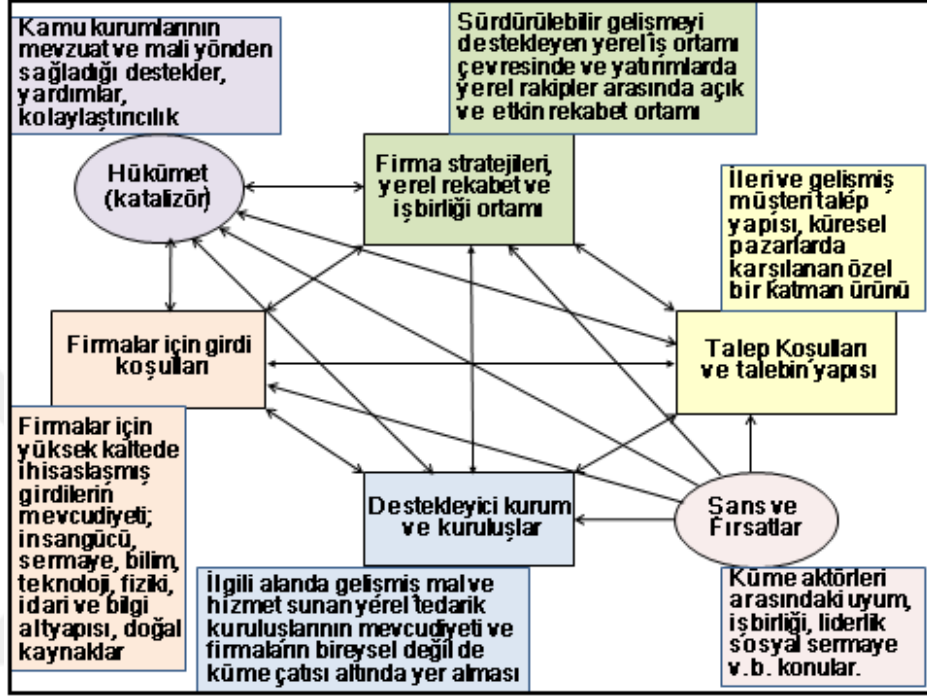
Kamu kurumlarının mevzuat ve mali yönden sağladığı destekler, yardımlar, kolaylaştırıcılık

Sürdürülebilir gelişmeyi destekleyen yerel iş ortamı çevresinde ve yatırımlarda yerel rakipler arasında açık ve etkin rekabet ortamı

Hükümet (katalizör)

Firma stratejileri, yerel rekabet ve işbirliği ortamı

İleri ve gelişmiş müşteri talep yapısı, küresel pazarlarda karşılanan özel bir katman ürünü

Firmalar için girdi koşulları

Talep Koşulları ve talebin yapısı

Firmalar için yüksek kaltede ihisaslaşmış girdilerin mevcudiyeti; insangücü, sermaye, bilim, teknoloji, fiziki, idari ve bilgi altyapısı, doğal kaynaklar

Destekleyici kurum ve kuruluşlar

Şans ve Fırsatlar

İlgili alanda gelişmiş mal ve hizmet sunan yerel tedarik kuruluşlarının mevcudiyeti ve firmaların bireysel değil de küme çatısı altında yer alması

Küme aktörleri arasındaki uyum, işbirliği, liderlik sosyal sermaye v.b. konular.